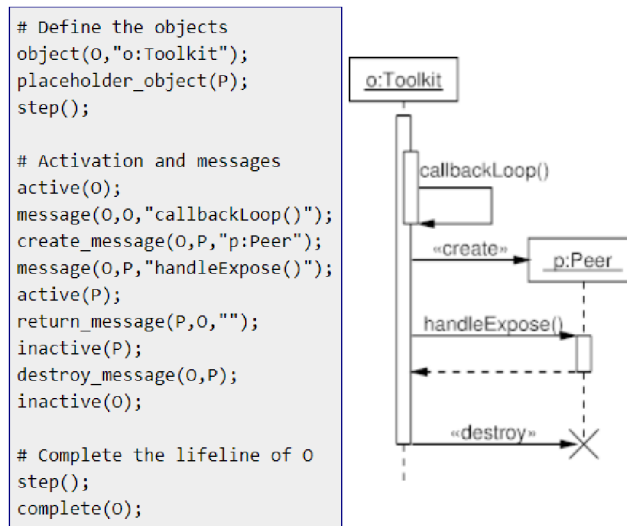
# Define the objects
object(O,"o:Toolkit");
placeholder_object(P);
step();

# Activation and messages
active(O);
message(O,O,"callbackLoop()");
create_message(O,P,"p:Peer");
message(O,P,"handleExpose()");
active(P);
return_message(P,O,"");
inactive(P);
destroy_message(O,P);
inactive(O);

# Complete the lifeline of O
step();
complete(O);

o:Toolkit
callbackLoop()
«create»
p:Peer
handleExpose()
«destroy»